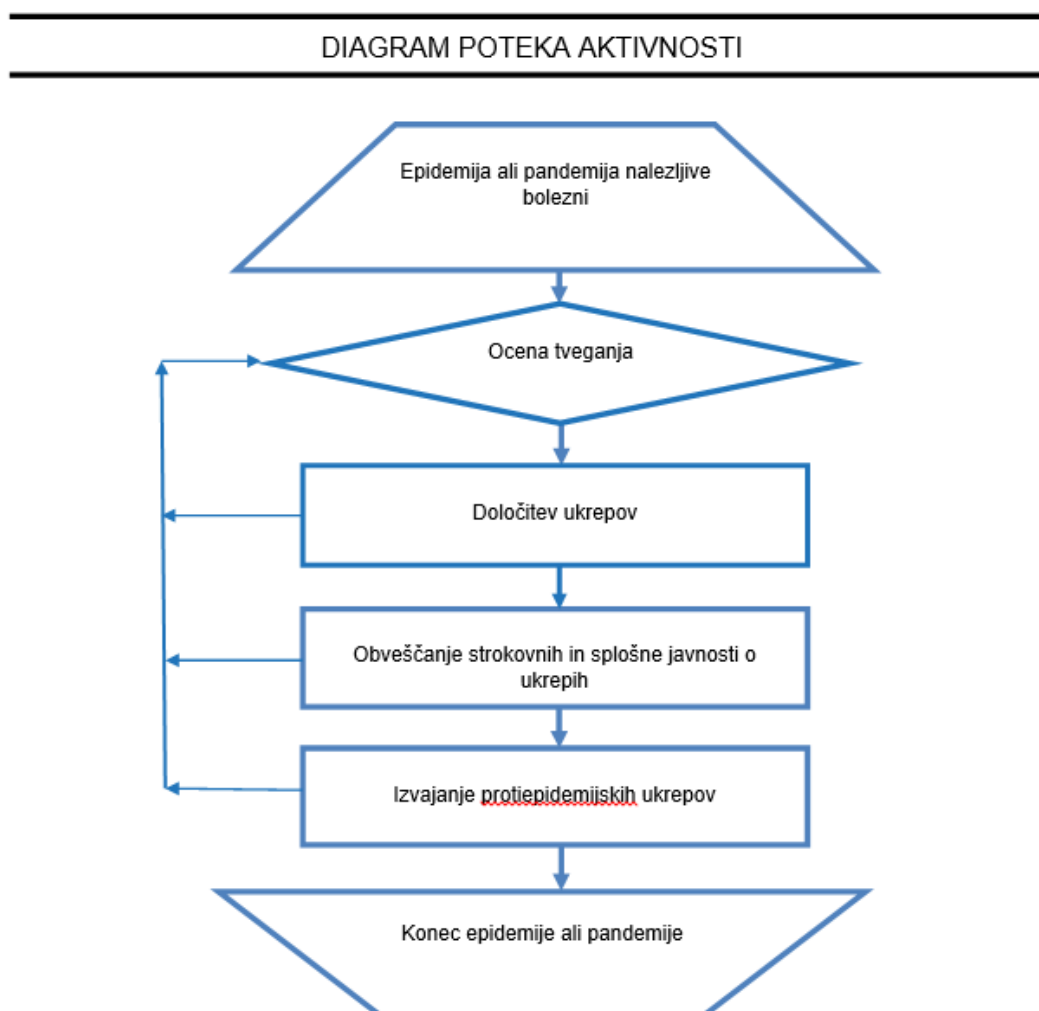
DIAGRAM POTEKA AKTIVNOSTI

Epidemija ali pandemija nalezljive bolezni

Ocena tveganja

Določitev ukrepov

Obveščanje strokovnih in splošne javnosti o ukrepih

Izvajanje protiepidemijskih ukrepov

Konec epidemije ali pandemije